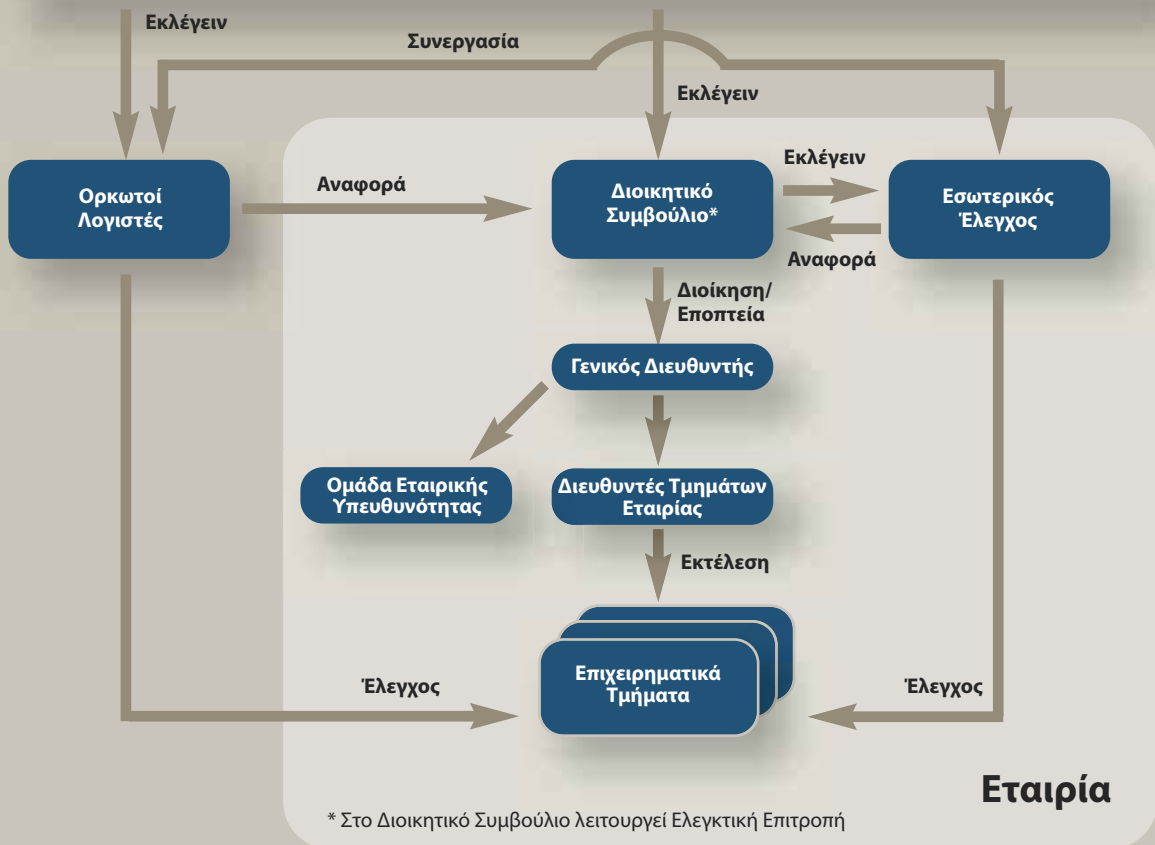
Εκλέγειν

Συνεργασία

Εκλέγειν

Ορκωτοί Λογιστές

Αναφορά

Διοικητικό Συμβούλιο*

Εκλέγειν

Αναφορά

Εσωτερικός Έλεγχος

Διοίκηση/ Εποπτεία

Γενικός Διευθυντής

Ομάδα Εταιρικής Υπευθυνότητας

Διευθυντές Τμημάτων Εταιρίας

Εκτέλεση

Έλεγχος

Επιχειρηματικά Τμήματα

Έλεγχος

Εταιρία

* Στο Διοικητικό Συμβούλιο λειτουργεί Ελεγκτική Επιτροπή